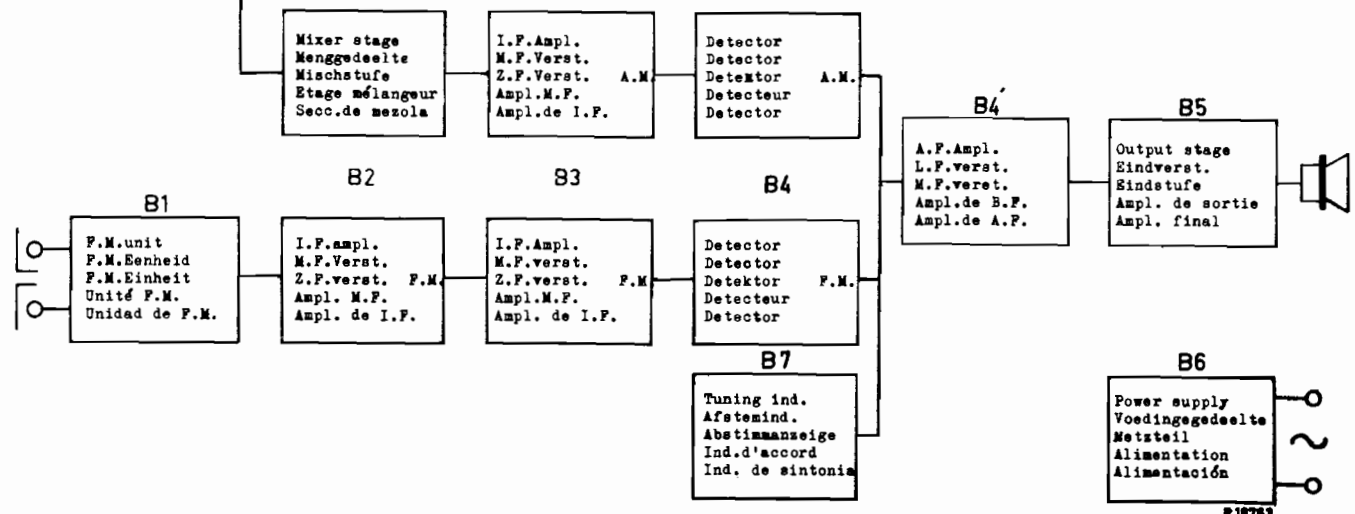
Mixer stage
Menggedeelte
Mischstufe
Etage mélangeur
Secc.de mezola

I.F.Ampl.
M.F.Verst.
Z.F.Verst.
Ampl.M.F.
Ampl.de I.F.

A.M.

Detector
Detector
Detektor
Detecteur
Detector

A.M.

B4´

A.F.Ampl.
L.F.verst.
M.F.verst.
Ampl.de B.F.
Ampl.de A.F.

B5

Output stage
Eindverst.
Eindstufe
Ampl. de sortie
Ampl. final

B1

F.M.unit
F.M.Eenheid
F.M.Einheit
Unité F.M.
Unidad de F.M.

B2

I.F.ampl.
M.F.Verst.
Z.F.verst.
Ampl. M.F.
Ampl. de I.F.

F.M.

B3

I.F.Ampl.
M.F.verst.
Z.F.verst.
Ampl.M.F.
Ampl. de I.F.

F.M

B4

Detector
Detector
Detektor
Detecteur
Detector

F.M.

B7

Tuning ind.
Afstemind.
Abstimmanzeige
Ind.d'accord
Ind. de sintonia

B6

Power supply
Voedingsgedeelte
Netzteil
Alimentation
Alimentación

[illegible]